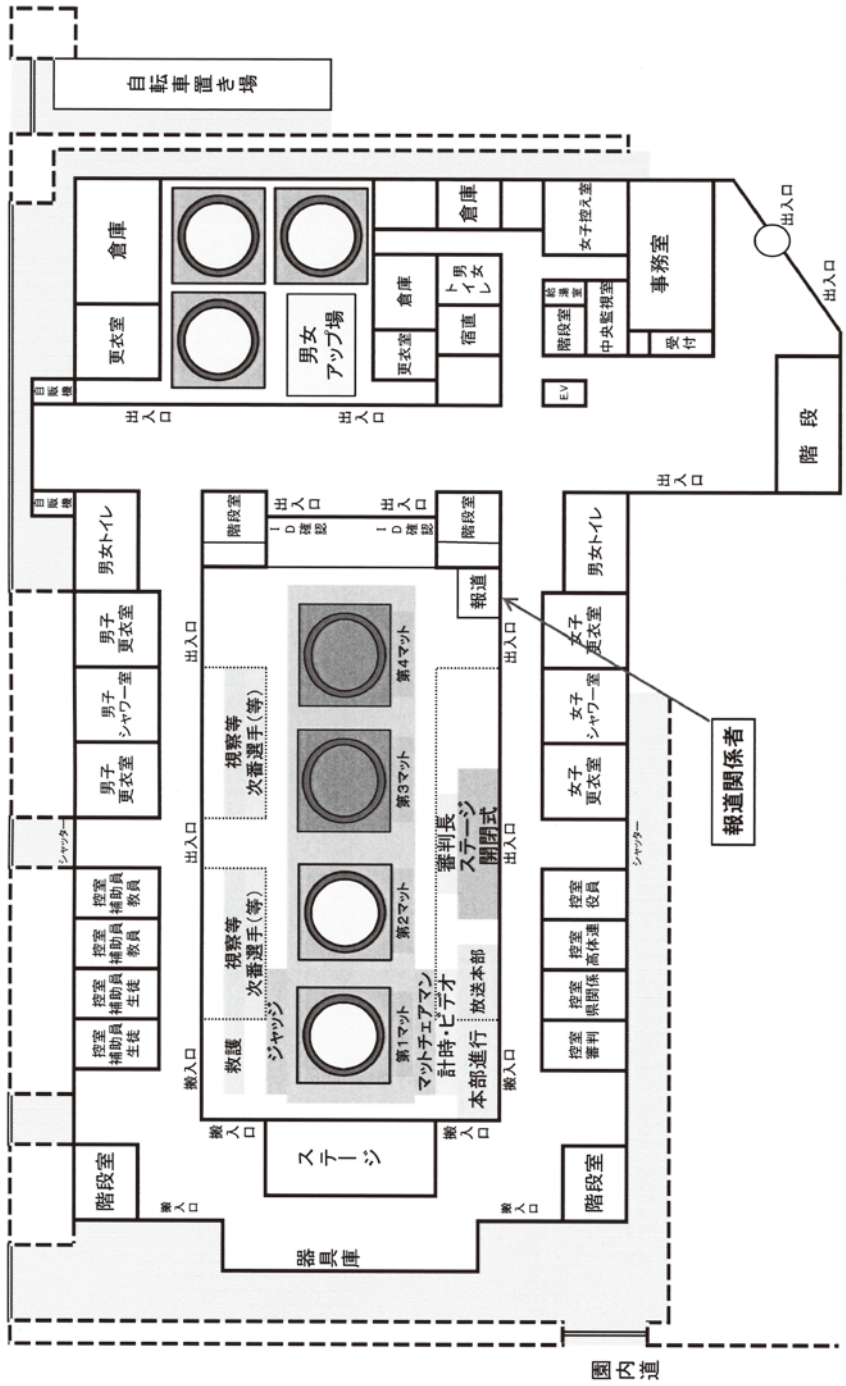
自転車置き場

倉庫

更衣室

自販機

男女
アップ場

倉庫

更衣室

宿直

男女
トイレ

倉庫

女子控え室

事務室

給湯室

階段室

中央監視室

受付

EV

出入口

出入口

出入口

出入口

階段

出入口

自販機

男女トイレ

男子
更衣室

男子
シャワー室

男子
更衣室

シャッター

控室
補助員
教員

控室
補助員
教員

控室
補助員
生徒

控室
補助員
生徒

階段室

搬入口

器具庫

階段室

出入口

ID確認

出入口

ID確認

階段室

報道

出入口

出入口

視察等
次番選手（等）

出入口

視察等
次番選手（等）

救護

ジャッジ

搬入口

第4マット

第3マット

第2マット

第1マット

審判長
ステージ
開閉式

放送本部

マットチェアマン
計時・ビデオ

本部進行

搬入口

ステージ

搬入口

出入口

出入口

搬入口

男女トイレ

女子
更衣室

女子
シャワー室

女子
更衣室

報道関係者

シャッター

控室
役員

控室
高体連

控室
県関係

控室
審判

階段室

搬入口

園内道